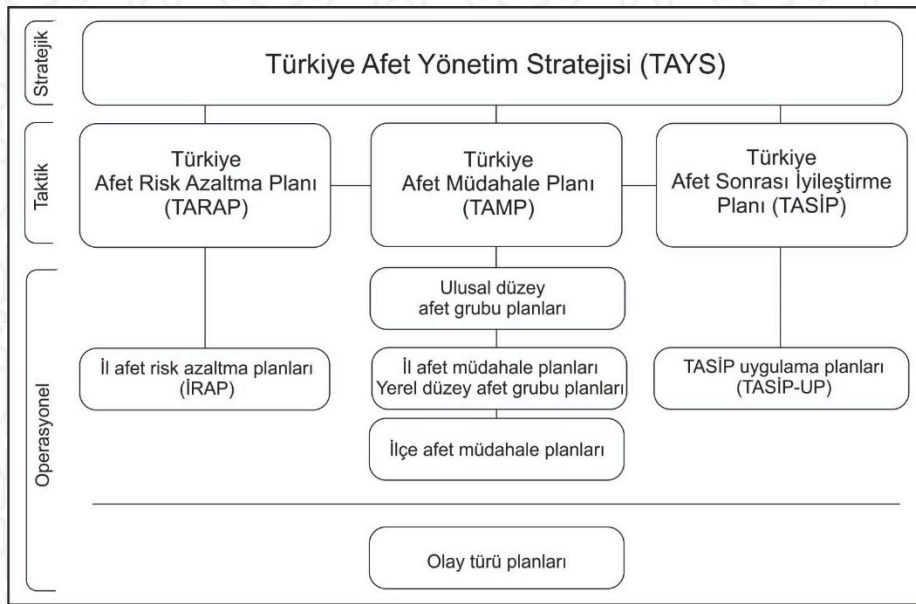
Stratejik

Türkiye Afet Yönetim Stratejisi (TAYS)

Taktik

Türkiye Afet Risk Azaltma Planı (TARAP)

Türkiye Afet Müdahale Planı (TAMP)

Türkiye Afet Sonrası İyileştirme Planı (TASİP)

Operasyonel

Ulusal düzey afet grubu planları

İl afet risk azaltma planları (İRAP)

İl afet müdahale planları Yerel düzey afet grubu planları

TASİP uygulama planları (TASİP-UP)

İlçe afet müdahale planları

Olay türü planları